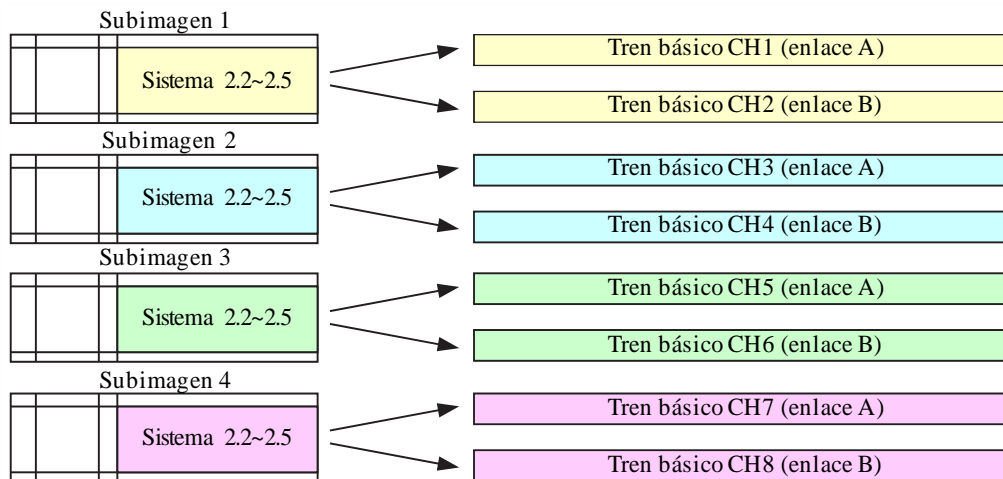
Subimagen 1
Sistema 2.2~2.5
Tren básico CH1 (enlace A)
Tren básico CH2 (enlace B)
Subimagen 2
Sistema 2.2~2.5
Tren básico CH3 (enlace A)
Tren básico CH4 (enlace B)
Subimagen 3
Sistema 2.2~2.5
Tren básico CH5 (enlace A)
Tren básico CH6 (enlace B)
Subimagen 4
Sistema 2.2~2.5
Tren básico CH7 (enlace A)
Tren básico CH8 (enlace B)